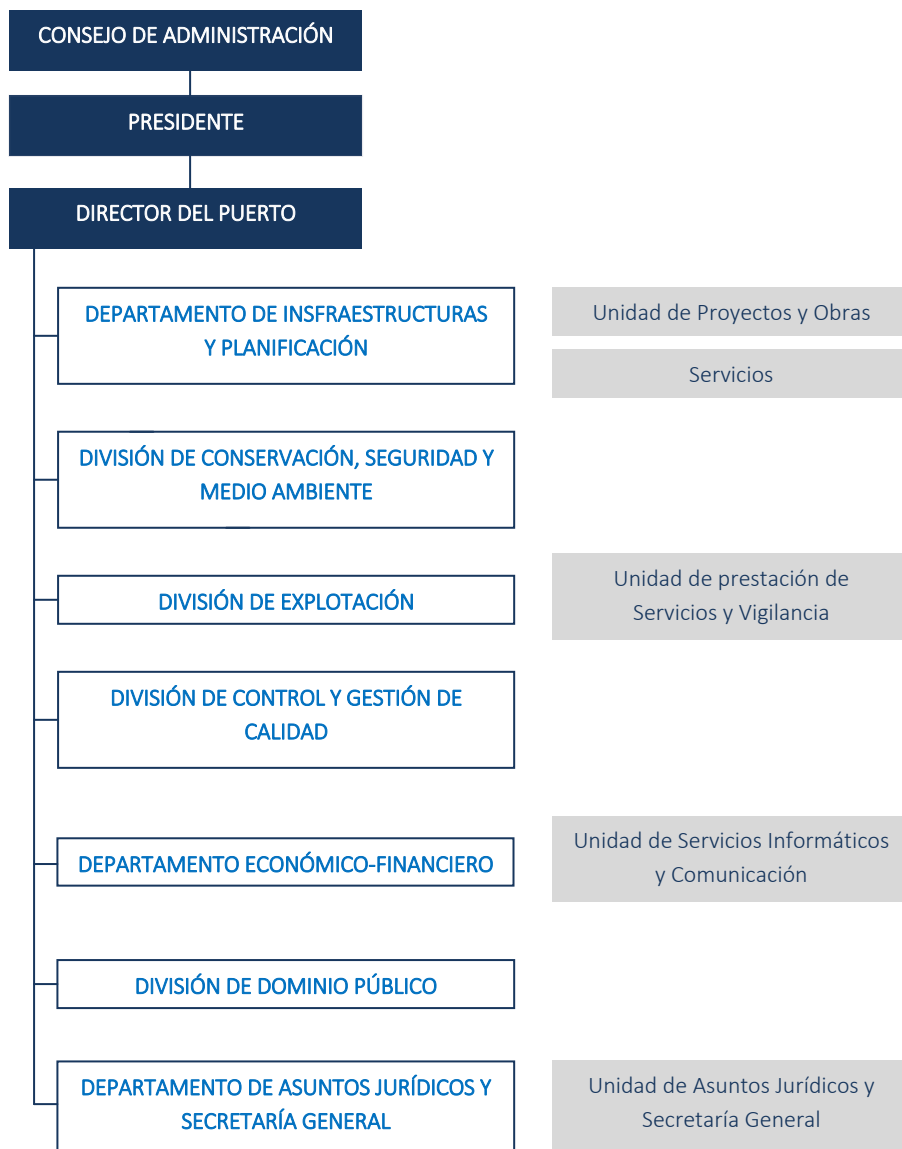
CONSEJO DE ADMINISTRACIÓN

PRESIDENTE

DIRECTOR DEL PUERTO

DEPARTAMENTO DE INSFRAESTRUCTURAS Y PLANIFICACIÓN

Unidad de Proyectos y Obras

Servicios

DIVISIÓN DE CONSERVACIÓN, SEGURIDAD Y MEDIO AMBIENTE

DIVISIÓN DE EXPLOTACIÓN

Unidad de prestación de Servicios y Vigilancia

DIVISIÓN DE CONTROL Y GESTIÓN DE CALIDAD

DEPARTAMENTO ECONÓMICO-FINANCIERO

Unidad de Servicios Informáticos y Comunicación

DIVISIÓN DE DOMINIO PÚBLICO

DEPARTAMENTO DE ASUNTOS JURÍDICOS Y SECRETARÍA GENERAL

Unidad de Asuntos Jurídicos y Secretaría General